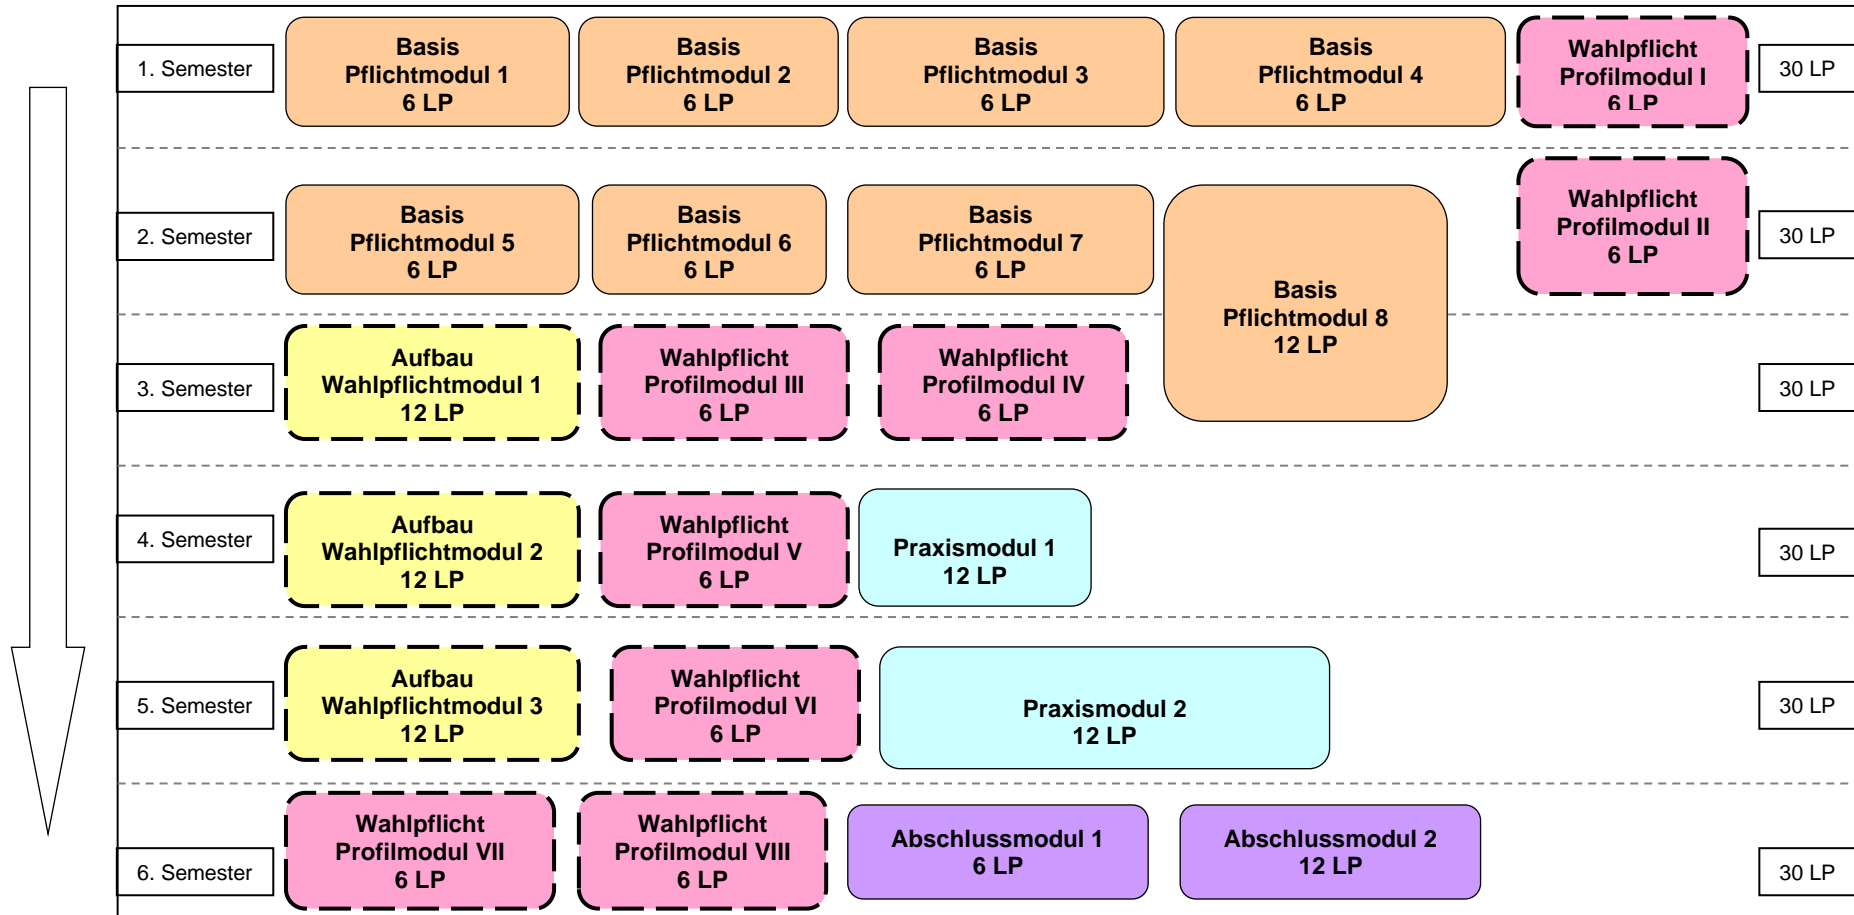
1. Semester

Basis
Pflichtmodul 1
6 LP

Basis
Pflichtmodul 2
6 LP

Basis
Pflichtmodul 3
6 LP

Basis
Pflichtmodul 4
6 LP

Wahlpflicht
Profilmodul I
6 LP

30 LP

2. Semester

Basis
Pflichtmodul 5
6 LP

Basis
Pflichtmodul 6
6 LP

Basis
Pflichtmodul 7
6 LP

Basis
Pflichtmodul 8
12 LP

Wahlpflicht
Profilmodul II
6 LP

30 LP

3. Semester

Aufbau
Wahlpflichtmodul 1
12 LP

Wahlpflicht
Profilmodul III
6 LP

Wahlpflicht
Profilmodul IV
6 LP

30 LP

4. Semester

Aufbau
Wahlpflichtmodul 2
12 LP

Wahlpflicht
Profilmodul V
6 LP

Praxismodul 1
12 LP

30 LP

5. Semester

Aufbau
Wahlpflichtmodul 3
12 LP

Wahlpflicht
Profilmodul VI
6 LP

Praxismodul 2
12 LP

30 LP

6. Semester

Wahlpflicht
Profilmodul VII
6 LP

Wahlpflicht
Profilmodul VIII
6 LP

Abschlussmodul 1
6 LP

Abschlussmodul 2
12 LP

30 LP